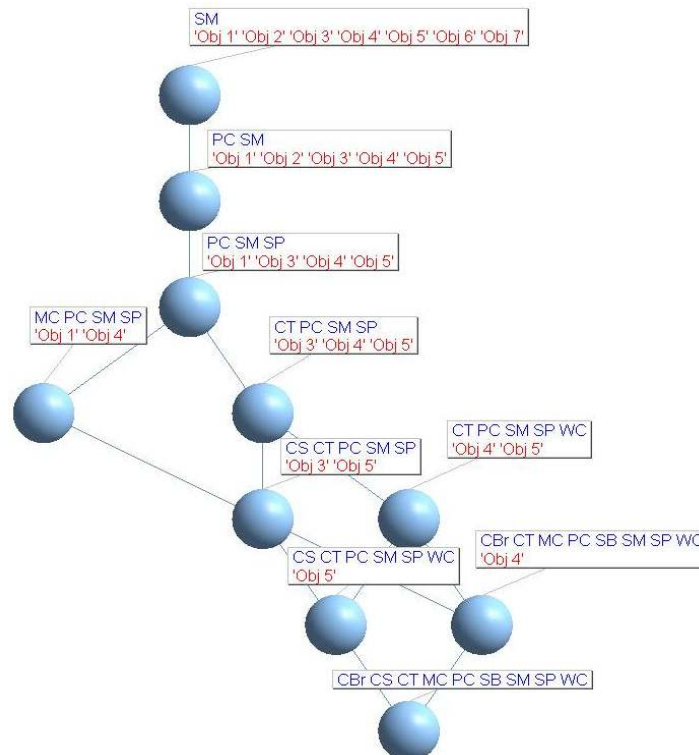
SM
'Obj 1' 'Obj 2' 'Obj 3' 'Obj 4' 'Obj 5' 'Obj 6' 'Obj 7'

PC SM
'Obj 1' 'Obj 2' 'Obj 3' 'Obj 4' 'Obj 5'

PC SM SP
'Obj 1' 'Obj 3' 'Obj 4' 'Obj 5'

MC PC SM SP
'Obj 1' 'Obj 4'

CT PC SM SP
'Obj 3' 'Obj 4' 'Obj 5'

CT PC SM SP WC
'Obj 4' 'Obj 5'

CS CT PC SM SP
'Obj 3' 'Obj 5'

CBr CT MC PC SB SM SP WC
'Obj 4'

CS CT PC SM SP WC
'Obj 5'

CBr CS CT MC PC SB SM SP WC